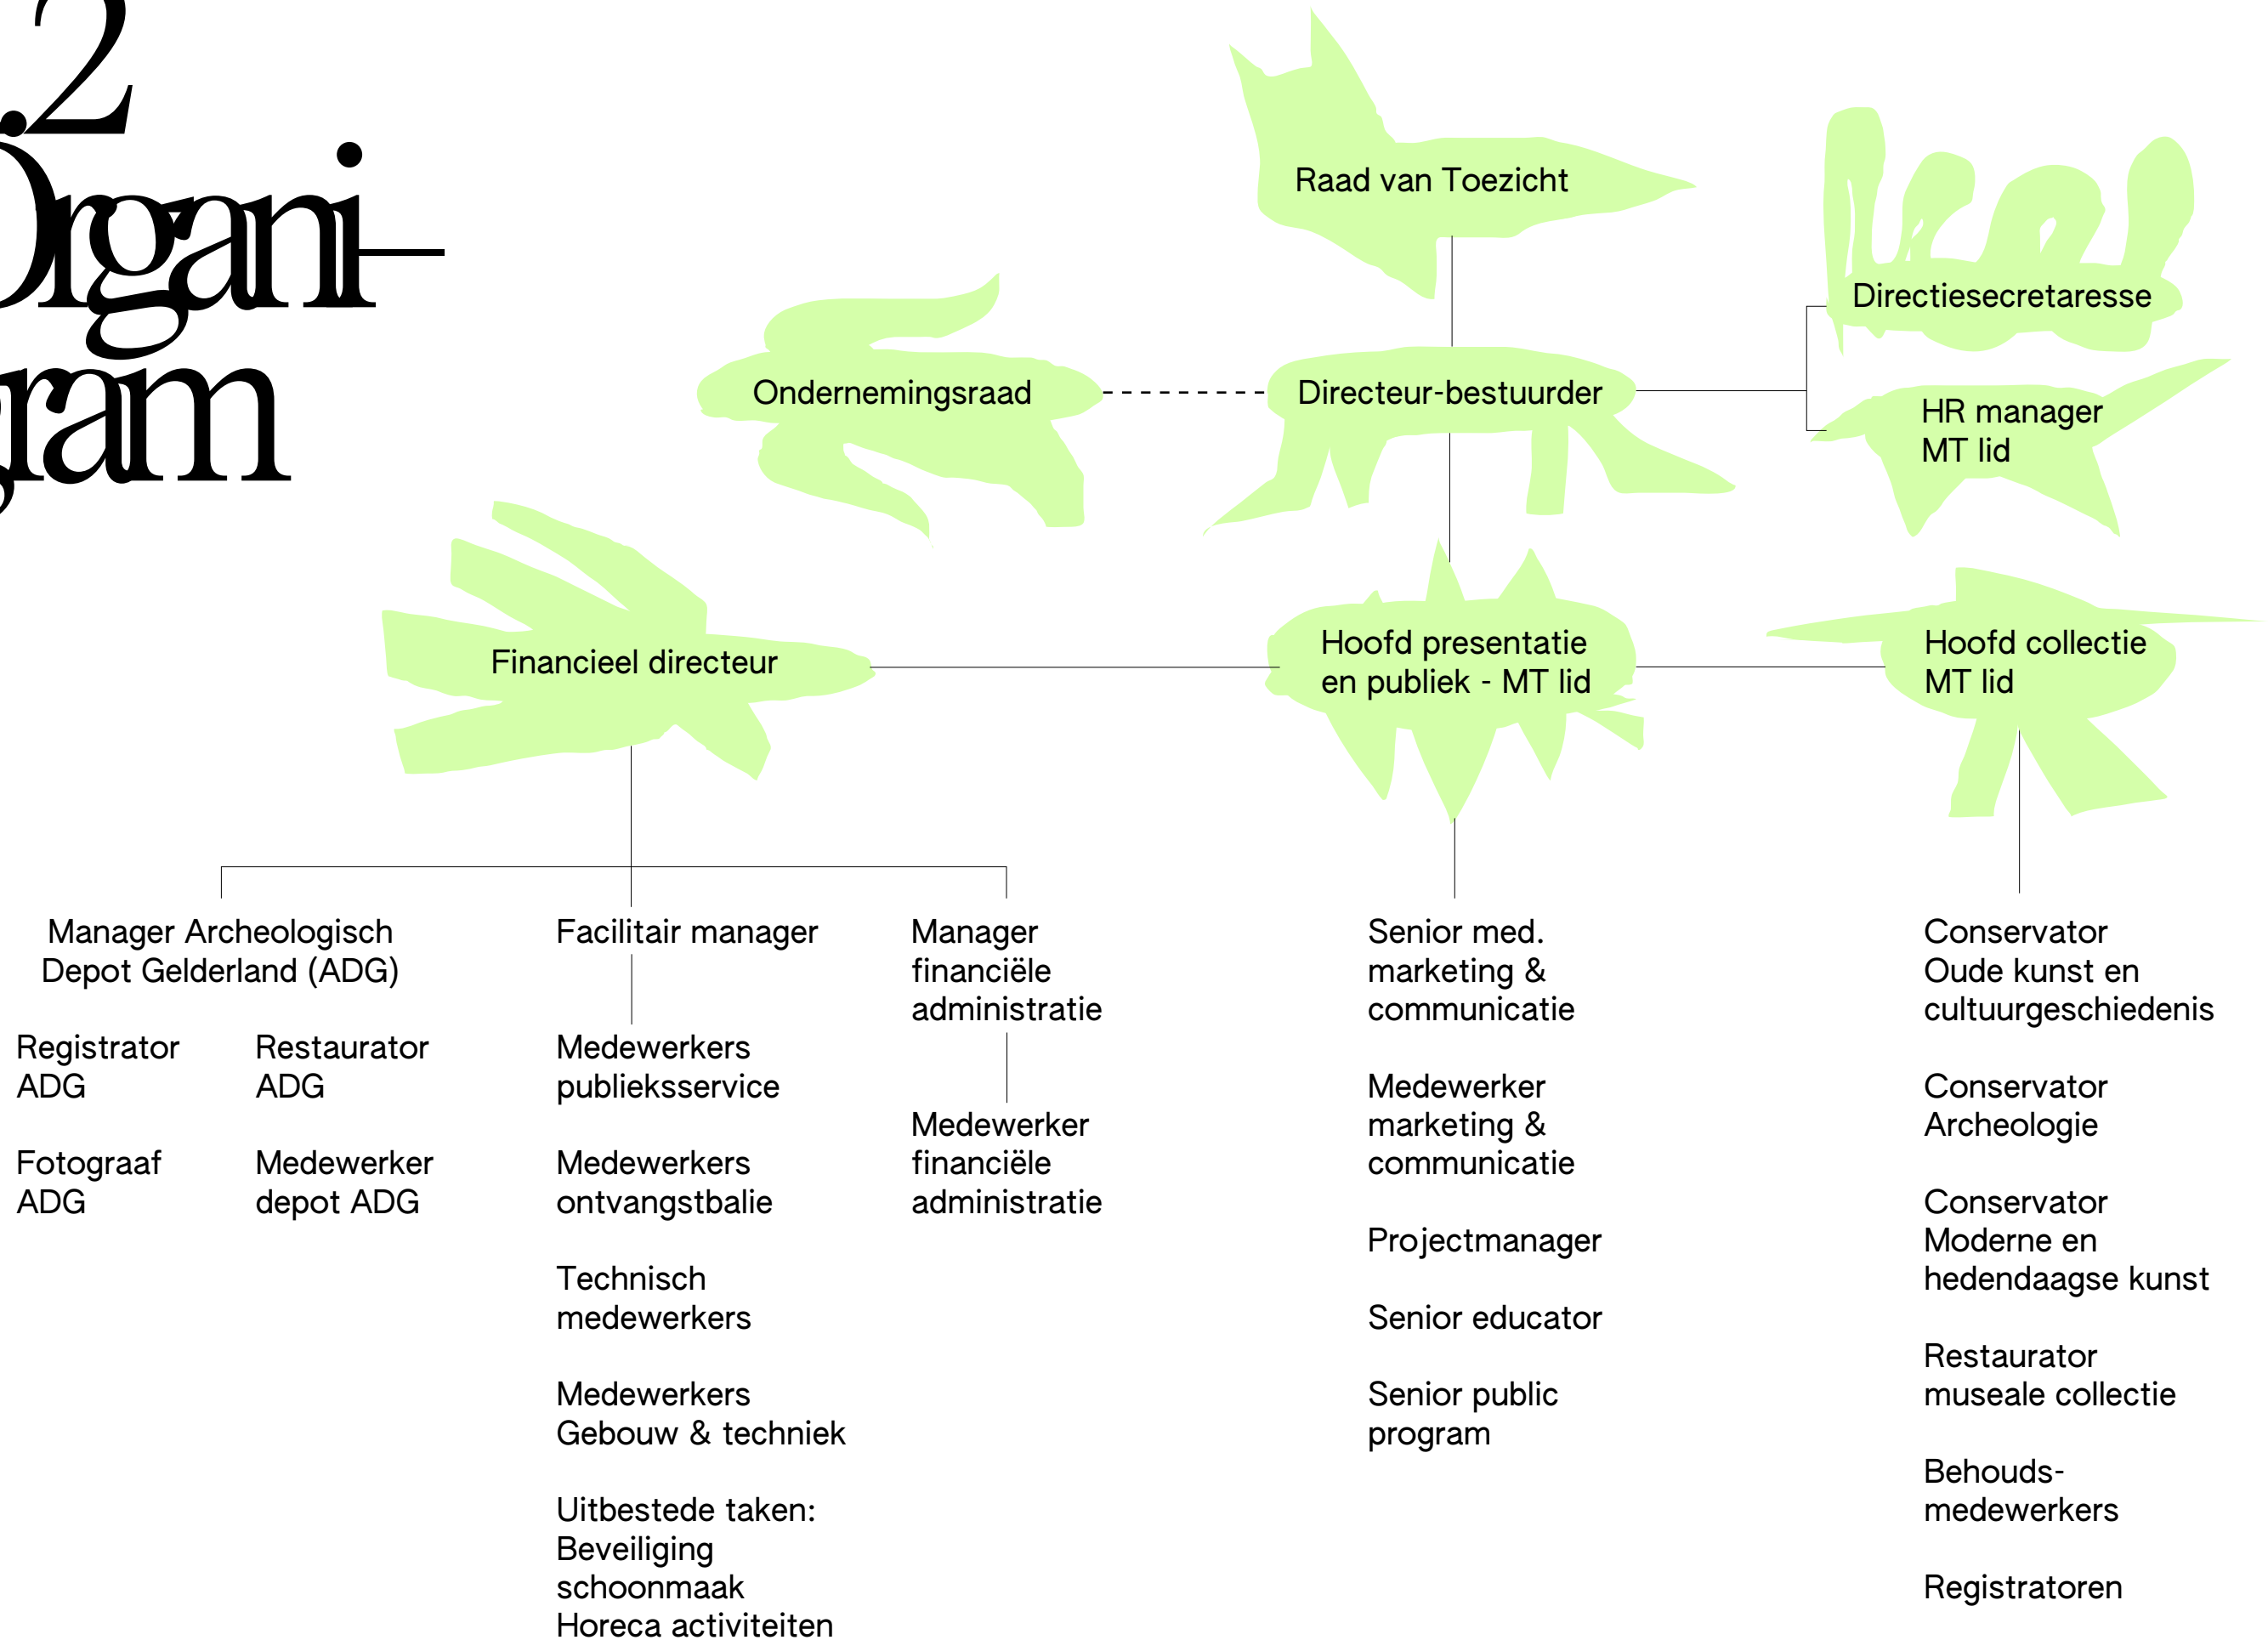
.2
Organi-
gram

Raad van Toezicht

Directiesecretaresse

Ondernemingsraad

Directeur-bestuurder

HR manager
MT lid

Financieel directeur

Hoofd presentatie
en publiek - MT lid

Hoofd collectie
MT lid

Manager Archeologisch
Depot Gelderland (ADG)

Registrator
ADG

Restaurator
ADG

Fotograaf
ADG

Medewerker
depot ADG

Facilitair manager

Medewerkers
publieksservice

Medewerkers
ontvangstbalie

Technisch
medewerkers

Medewerkers
Gebouw & techniek

Uitbestede taken:
Beveiliging
schoonmaak
Horeca activiteiten

Manager
financiële
administratie

Medewerker
financiële
administratie

Senior med.
marketing &
communicatie

Medewerker
marketing &
communicatie

Projectmanager

Senior educator

Senior public
program

Conservator
Oude kunst en
cultuurgeschiedenis

Conservator
Archeologie

Conservator
Moderne en
hedendaagse kunst

Restaurator
museale collectie

Behouds-
medewerkers

Registratoren